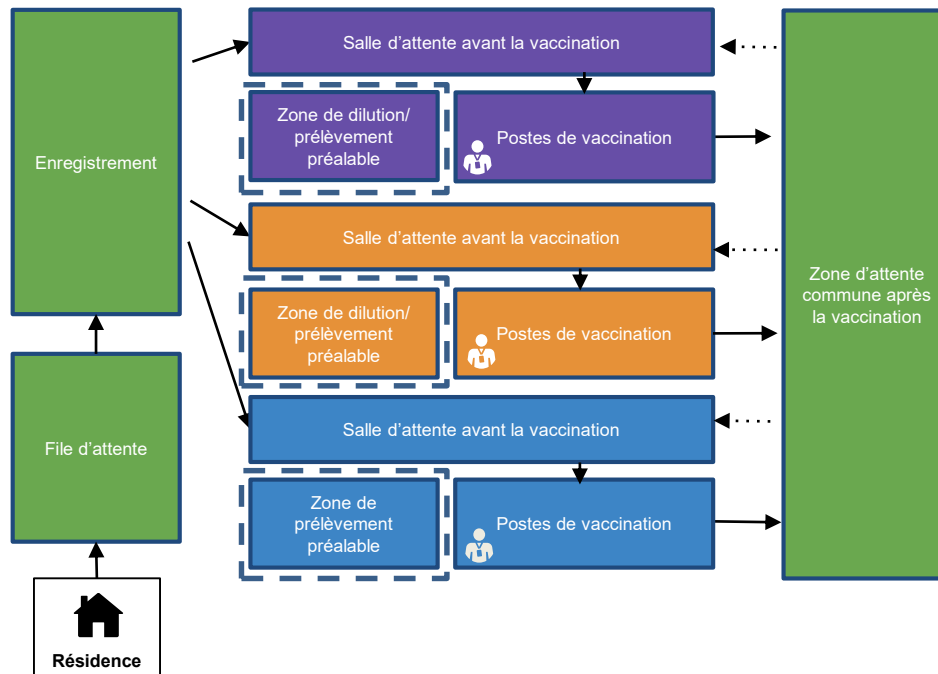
Enregistrement

Salle d'attente avant la vaccination

Zone de dilution/ prélèvement préalable

Postes de vaccination

Salle d'attente avant la vaccination

Zone de dilution/ prélèvement préalable

Postes de vaccination

Salle d'attente avant la vaccination

Zone de prélèvement préalable

Postes de vaccination

Zone d'attente commune après la vaccination

File d'attente

Résidence